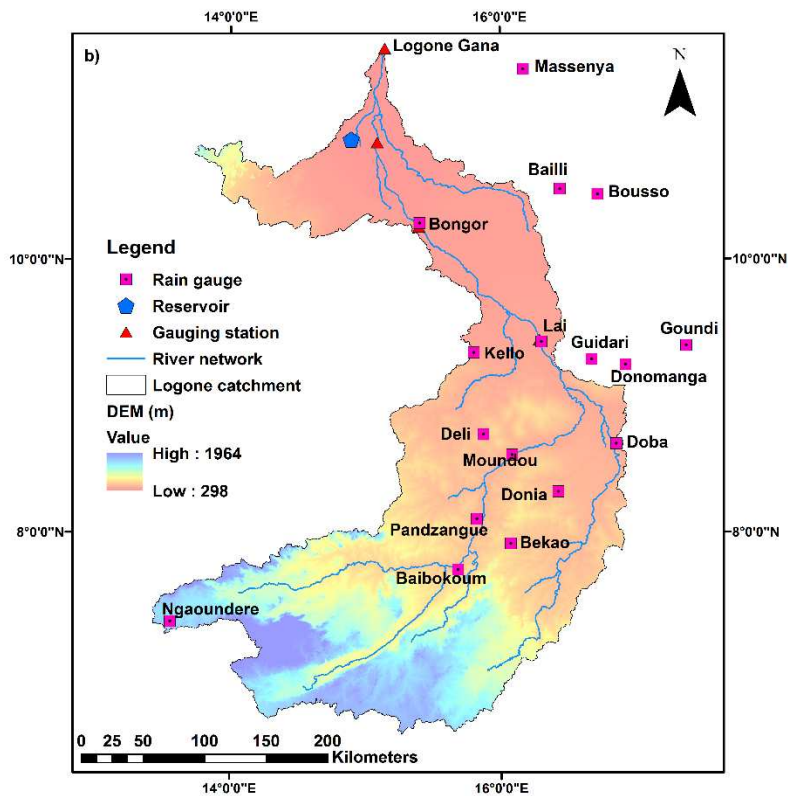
14°0'0"E
16°0'0"E
b)
N
Logone Gana
Massenya
Bailli
Bousso
Bongor
10°0'0"N
10°0'0"N
Legend
Rain gauge
Reservoir
Gauging station
River network
Logone catchment
DEM (m)
Value
High : 1964
Low : 298
Lai
Guidari
Goundi
Kello
Donomanga
Deli
Doba
Moundou
Donia
Pandzangue
Bekao
8°0'0"N
8°0'0"N
Baibokoum
Ngaoundere
0 25 50 100 150 200
Kilometers
14°0'0"E
16°0'0"E